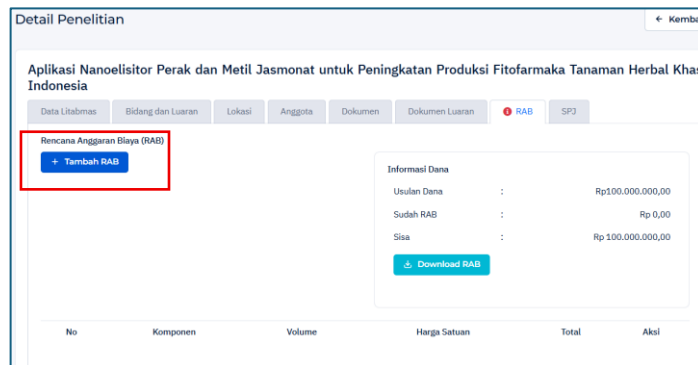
Detail Penelitian

← Kemba

Aplikasi Nanoelisitor Perak dan Metil Jasmonat untuk Peningkatan Produksi Fitofarmaka Tanaman Herbal Khas Indonesia

Data Litabmas | Bidang dan Luaran | Lokasi | Anggota | Dokumen | Dokumen Luaran | RAB | SPJ

Rencana Anggaran Biaya (RAB)

+ Tambah RAB

Informasi Dana

| | | |
|---|---|---|
| Usulan Dana | : | Rp100.000.000,00 |
| Sudah RAB | : | Rp 0,00 |
| Sisa | : | Rp 100.000.000,00 |

Download RAB

| No | Komponen | Volume | Harga Satuan | Total | Aksi |
|---|---|---|---|---|---|